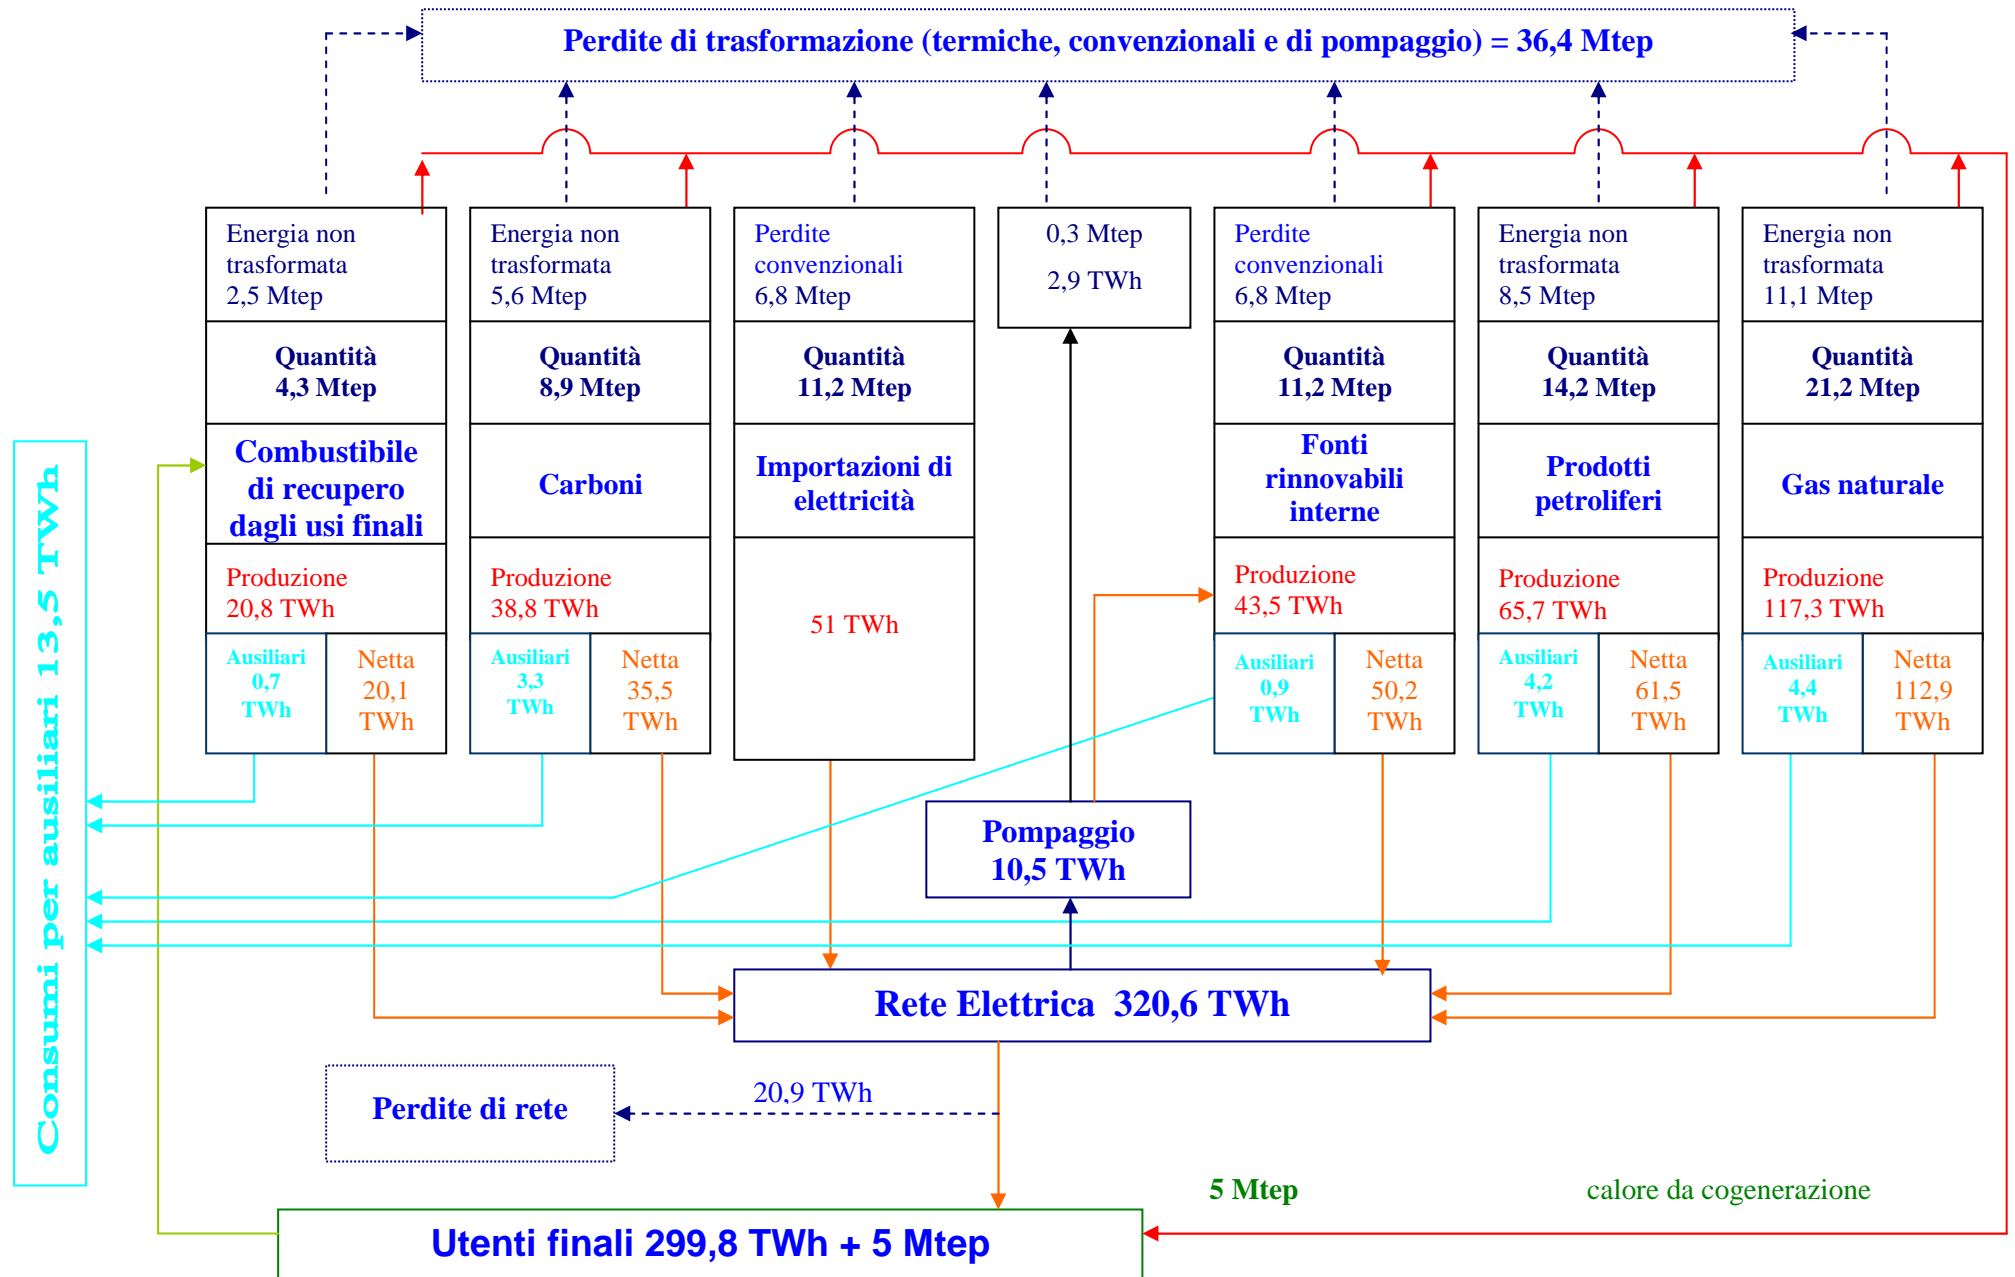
Perdite di trasformazione (termiche, convenzionali e di pompaggio) = 36,4 Mtep

Energia non trasformata 2,5 Mtep

Quantità 4,3 Mtep

Combustibile di recupero dagli usi finali

Produzione 20,8 TWh

Ausiliari 0,7 TWh

Netta 20,1 TWh

Energia non trasformata 5,6 Mtep

Quantità 8,9 Mtep

Carboni

Produzione 38,8 TWh

Ausiliari 3,3 TWh

Netta 35,5 TWh

Perdite convenzionali 6,8 Mtep

Quantità 11,2 Mtep

Importazioni di elettricità

51 TWh

0,3 Mtep

2,9 TWh

Perdite convenzionali 6,8 Mtep

Quantità 11,2 Mtep

Fonti rinnovabili interne

Produzione 43,5 TWh

Ausiliari 0,9 TWh

Netta 50,2 TWh

Energia non trasformata 8,5 Mtep

Quantità 14,2 Mtep

Prodotti petroliferi

Produzione 65,7 TWh

Ausiliari 4,2 TWh

Netta 61,5 TWh

Energia non trasformata 11,1 Mtep

Quantità 21,2 Mtep

Gas naturale

Produzione 117,3 TWh

Ausiliari 4,4 TWh

Netta 112,9 TWh

Consumi per ausiliari 13,5 TWh

Pompaggio 10,5 TWh

Rete Elettrica 320,6 TWh

Perdite di rete

20,9 TWh

5 Mtep

calore da cogenerazione

Utenti finali 299,8 TWh + 5 Mtep